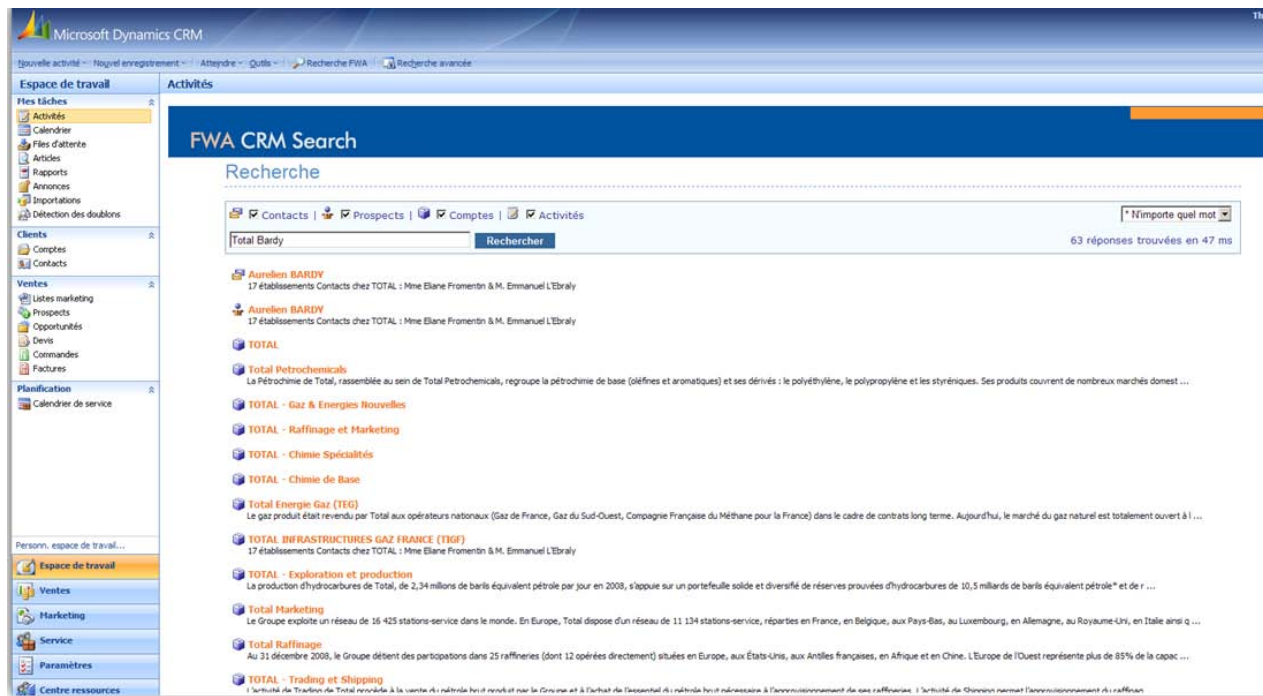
Microsoft Dynamics CRM

Th

Nouvelle activité · Nouvel enregistrement · Atteindre · Outils · Recherche FWA | Recherche avancée

Espace de travail

Mes tâches
Activités
Calendrier
Files d'attente
Articles
Rapports
Annonces
Importations
Détection des doublons

Clients
Comptes
Contacts

Ventes
Listes marketing
Prospects
Opportunités
Devis
Commandes
Factures

Planification
Calendrier de service

Personn. espace de travail...

Espace de travail
Ventes
Marketing
Service
Paramètres
Centre ressources

Activités

FWA CRM Search

Recherche

Contacts | Prospects | Comptes | Activités

* N'importe quel mot

Total Bardy

Rechercher

63 réponses trouvées en 47 ms

Aurelien BARDY
17 établissements Contacts chez TOTAL : Mme Eliane Fromentin & M. Emmanuel L'Ebraly

Aurelien BARDY
17 établissements Contacts chez TOTAL : Mme Eliane Fromentin & M. Emmanuel L'Ebraly

TOTAL

Total Petrochemicals
La Pétrochimie de Total, rassemblée au sein de Total Petrochemicals, regroupe la pétrochimie de base (oléfines et aromatiques) et ses dérivés : le polyéthylène, le polypropylène et les styréniques. Ses produits couvrent de nombreux marchés domest ...

TOTAL - Gaz & Energies Nouvelles

TOTAL - Raffinage et Marketing

TOTAL - Chimie Spécialités

TOTAL - Chimie de Base

Total Energie Gaz (TEG)
Le gaz produit était revendu par Total aux opérateurs nationaux (Gaz de France, Gaz du Sud-Ouest, Compagnie Française du Méthane pour la France) dans le cadre de contrats long terme. Aujourd'hui, le marché du gaz naturel est totalement ouvert à l ...

TOTAL INFRASTRUCTURES GAZ FRANCE (TIGF)
17 établissements Contacts chez TOTAL : Mme Eliane Fromentin & M. Emmanuel L'Ebraly

TOTAL - Exploration et production
La production d'hydrocarbures de Total, de 2,34 millions de barils équivalent pétrole par jour en 2008, s'appuie sur un portefeuille solide et diversifié de réserves prouvées d'hydrocarbures de 10,5 milliards de barils équivalent pétrole* et de r ...

Total Marketing
Le Groupe exploite un réseau de 16 425 stations-service dans le monde. En Europe, Total dispose d'un réseau de 11 134 stations-service, réparties en France, en Belgique, aux Pays-Bas, au Luxembourg, en Allemagne, au Royaume-Uni, en Italie ainsi q ...

Total Raffinage
Au 31 décembre 2008, le Groupe détient des participations dans 25 raffineries (dont 12 opérées directement) situées en Europe, aux États-Unis, aux Antilles françaises, en Afrique et en Chine. L'Europe de l'Ouest représente plus de 85% de la capac ...

TOTAL - Trading et Shipping
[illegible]